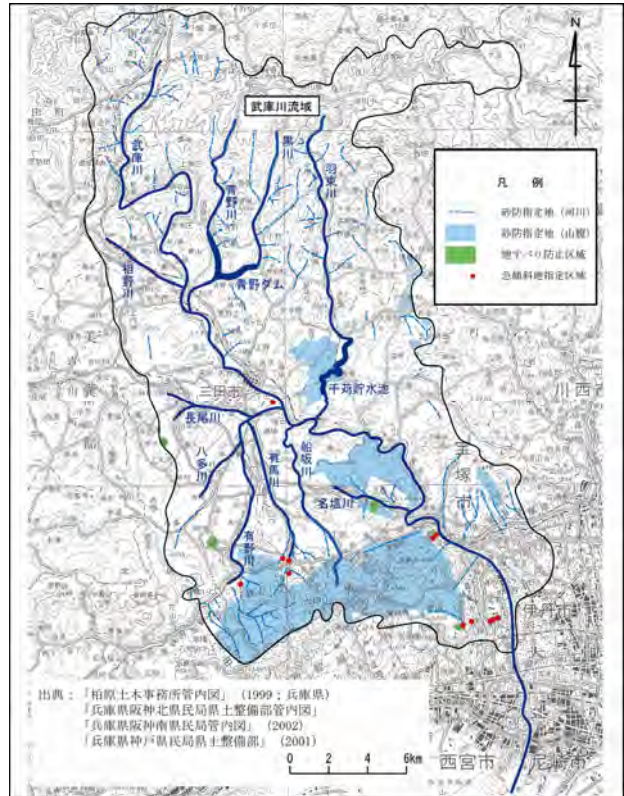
N

武庫川流域

凡　例

砂防指定地（河川）
砂防指定地（山腹）
地すべり防止区域
急傾斜地指定区域

武庫川
青野川
黒川
羽束川
相野川
青野ダム
千苅貯水池
三田市
長尾川
八多川
有馬川
船坂川
名塩川
有野川
宝塚市
川西
伊丹市
西宮市
尼崎市

出典：「柏原土木事務所管内図」（1999；兵庫県）
「兵庫県阪神北県民局県土整備部管内図」
「兵庫県阪神南県民局管内図」（2002）
「兵庫県神戸県民局県土整備部」（2001）

0　2　4　6km